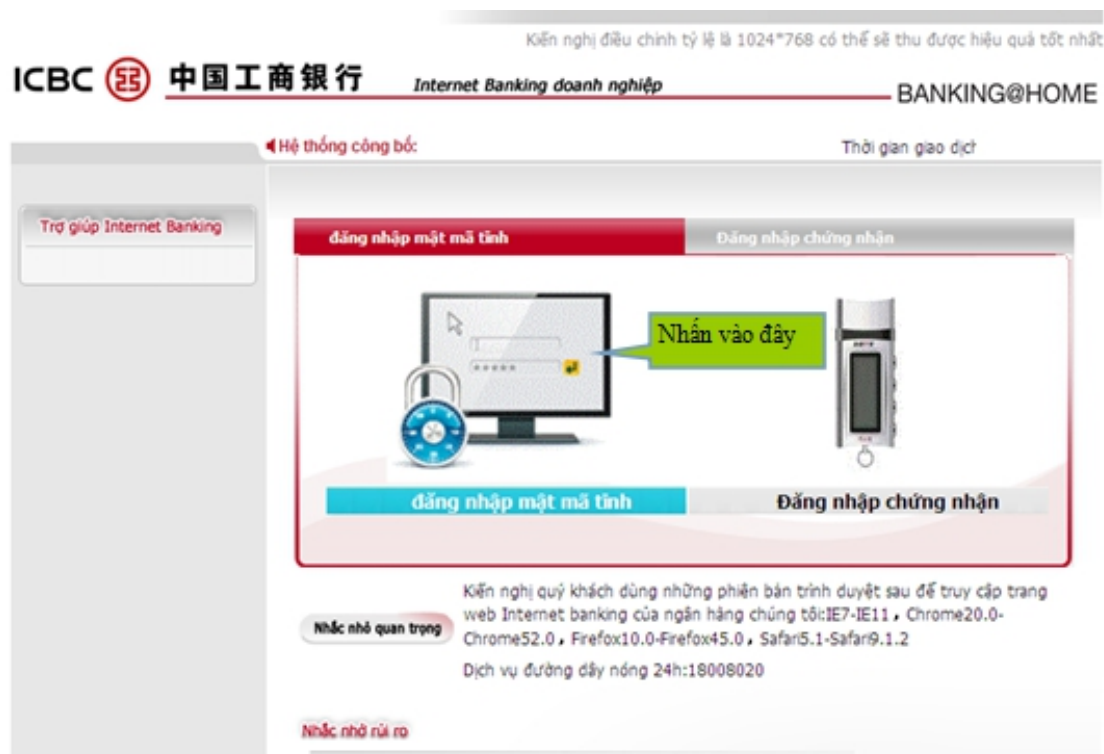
Kiến nghị điều chỉnh tỷ lệ là 1024*768 có thể sẽ thu được hiệu quả tốt nhất

ICBC 中国工商银行 Internet Banking doanh nghiệp BANKING@HOME

Hệ thống công bố:

Thời gian giao dịch

Trợ giúp Internet Banking

đăng nhập mật mã tĩnh

Đăng nhập chứng nhận

Nhấn vào đây

đăng nhập mật mã tĩnh

Đăng nhập chứng nhận

Nhắc nhở quan trọng

Kiến nghị quý khách dùng những phiên bản trình duyệt sau để truy cập trang web Internet banking của ngân hàng chúng tôi:IE7-IE11, Chrome20.0-Chrome52.0, Firefox10.0-Firefox45.0, Safari5.1-Safari9.1.2

Dịch vụ đường dây nóng 24h:18008020

Nhắc nhở rủi ro